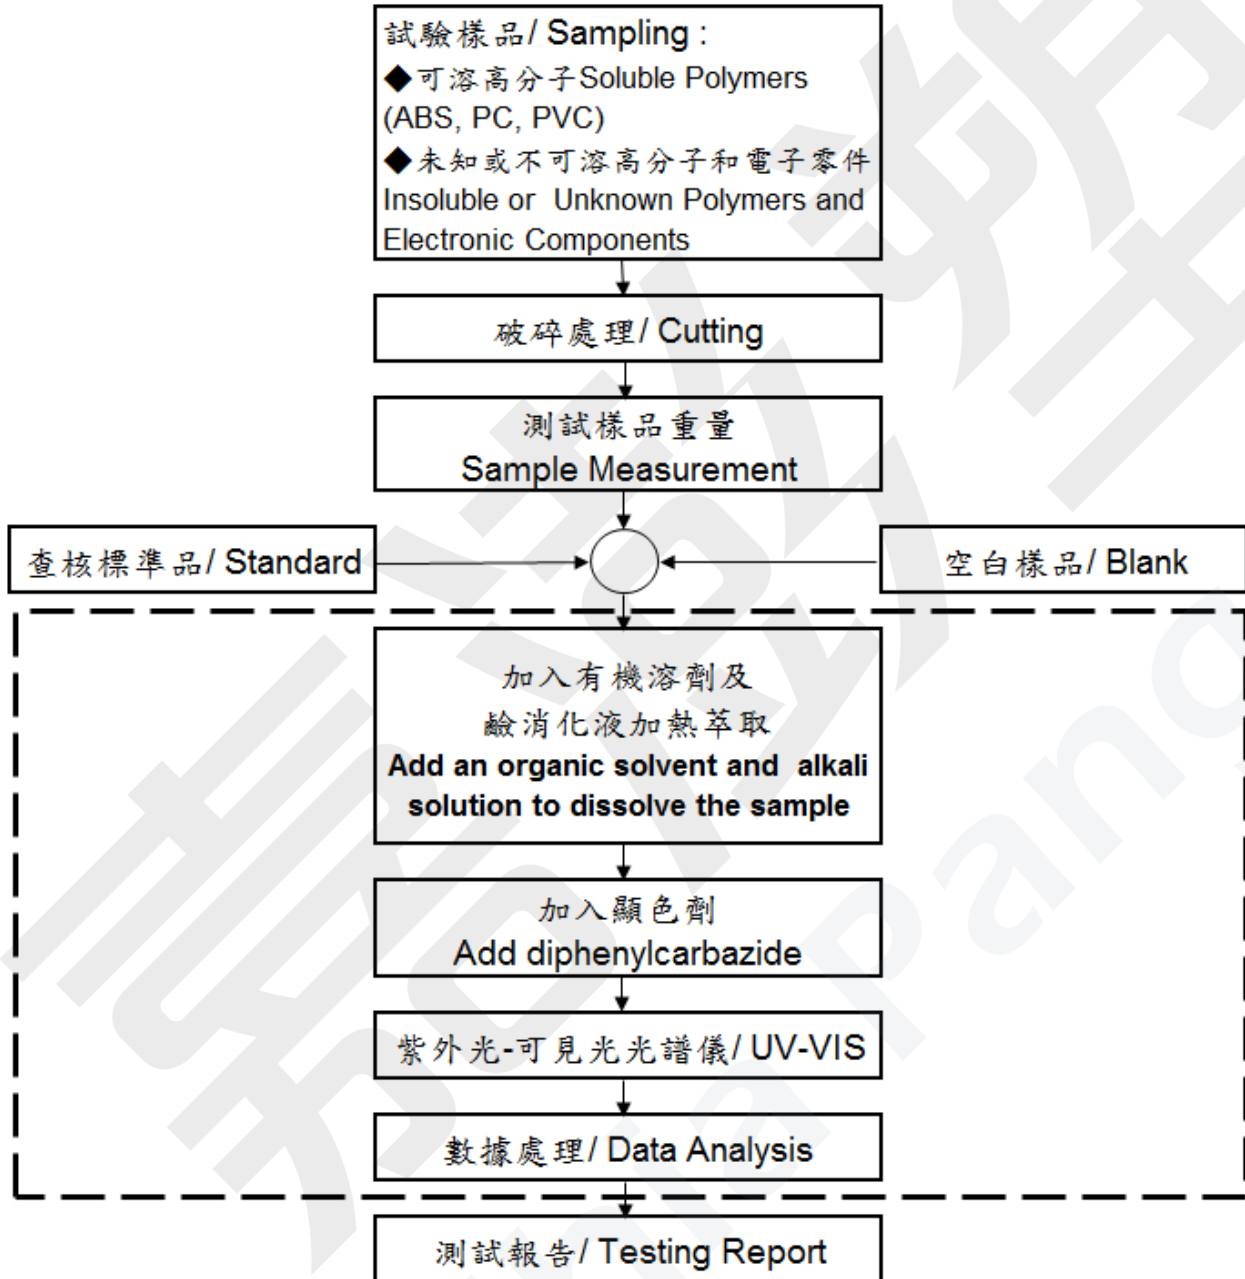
試驗樣品/ Sampling :
◆可溶高分子Soluble Polymers (ABS, PC, PVC)
◆未知或不可溶高分子和電子零件 Insoluble or Unknown Polymers and Electronic Components

破碎處理/ Cutting

測試樣品重量
Sample Measurement

查核標準品/ Standard

空白樣品/ Blank

加入有機溶劑及
鹼消化液加熱萃取
Add an organic solvent and alkali solution to dissolve the sample

加入顯色劑
Add diphenylcarbazide

紫外光-可見光光譜儀/ UV-VIS

數據處理/ Data Analysis

測試報告/ Testing Report